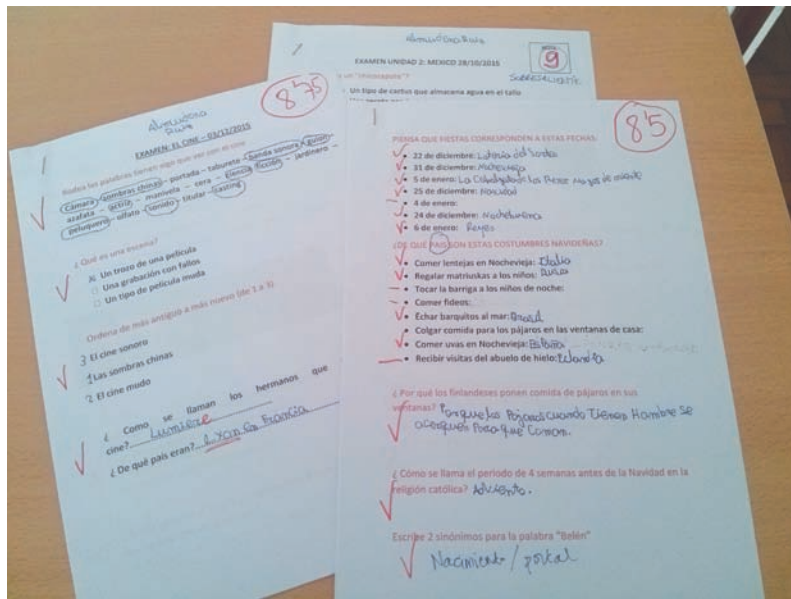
Alumno Ruiz
EXAMEN UNIDAD 2: MEXICO 28/10/2015
9
SOBRESALIENTE
¿Un "mezcalero"?
Un tipo de cactus que almacena agua en el tallo
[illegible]

Alumno Ruiz
8'75
EXAMEN: EL CINE – 03/12/2015
Rodea las palabras tienen algo que ver con el cine
Cámara – sombras chinas – portada – taburete – banda sonora – guion – azafata – actriz – manivela – cera – ciencia – ficción – jardinero – peluquero – olfato – sonido – titular – casting
¿Qué es una escena?
X Un trozo de una película
Una grabación con fallos
Un tipo de película muda
Ordena de más antiguo a más nuevo (de 1 a 3)
3 El cine sonoro
1 Las sombras chinas
2 El cine mudo
¿Cómo se llaman los hermanos que inventaron el cine? Lumière
¿De qué país eran? Francia

8'5
PIENSA QUE FIESTAS CORRESPONDEN A ESTAS FECHAS:
• 22 de diciembre: Lotería del sorteo
• 31 de diciembre: Nochevieja
• 5 de enero: La Cabalgata de los Reyes Magos de oriente
• 25 de diciembre: Navidad
• 4 de enero:
• 24 de diciembre: Nochebuena
• 6 de enero: Reyes
¿DE QUÉ PAÍS SON ESTAS COSTUMBRES NAVIDEÑAS?
• Comer lentejas en Nochevieja: Italia
• Regalar matriuskas a los niños: Rusia
• Tocar la barriga a los niños de noche:
• Comer fideos:
• Echar barquitos al mar: Brasil
• Colgar comida para los pájaros en las ventanas de casa:
• Comer uvas en Nochevieja: España
• Recibir visitas del abuelo de hielo: Ucrania
¿Por qué los finlandeses ponen comida de pájaros en sus ventanas? Porque los pájaros cuando tienen hambre se acerquen para que coman.
¿Cómo se llama el periodo de 4 semanas antes de la Navidad en la religión católica? Adviento.
Escribe 2 sinónimos para la palabra "Belén"
Nacimiento / portal